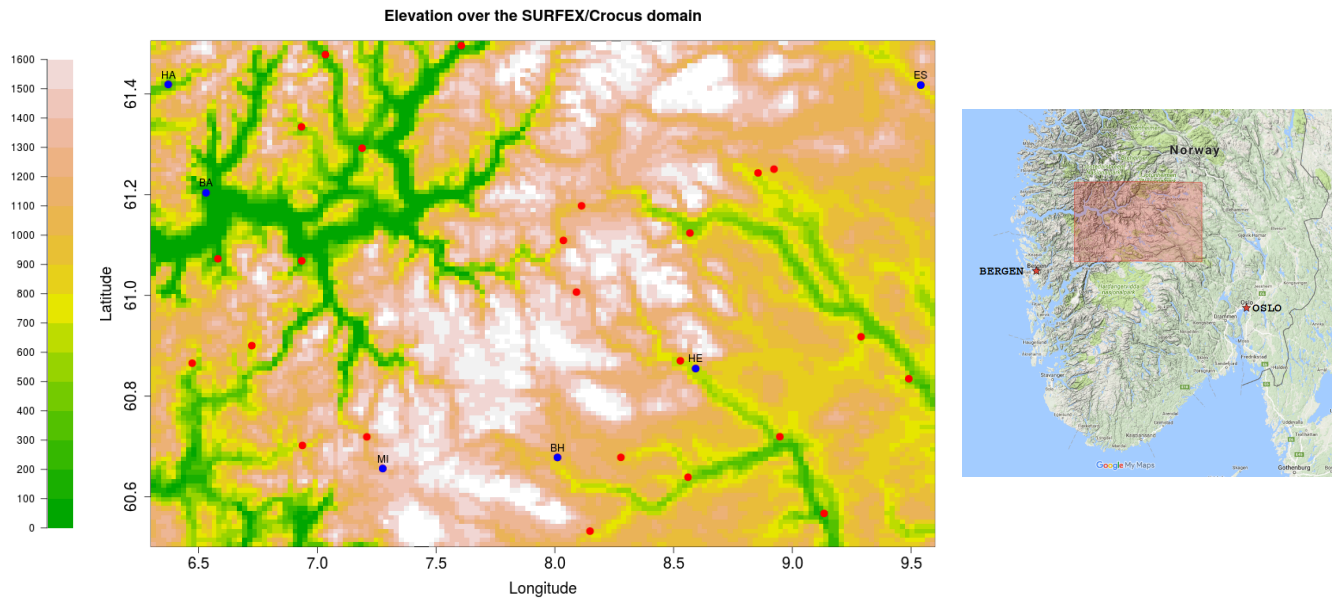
Elevation over the SURFEX/Crocus domain

1600
1500
1400
1300
1200
1100
1000
900
800
700
600
500
400
300
200
100
0

Latitude

61.4
61.2
61.0
60.8
60.6

HA
ES
BA
HE
BH
MI

6.5
7.0
7.5
8.0
8.5
9.0
9.5

Longitude

Norway
BERGEN
OSLO
Google My Maps